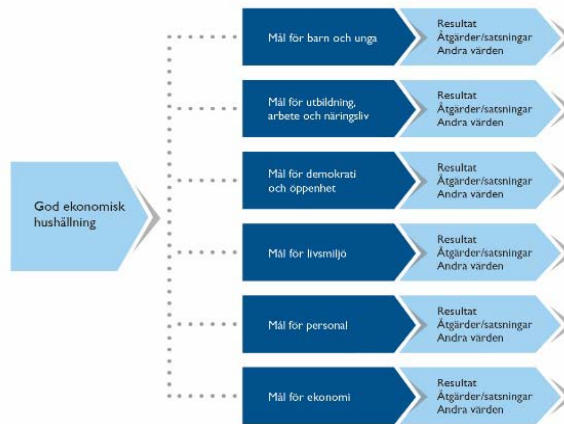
God ekonomisk hushållning

Mål för barn och unga

Resultat
Åtgärder/satsningar
Andra värden

Mål för utbildning, arbete och näringsliv

Resultat
Åtgärder/satsningar
Andra värden

Mål för demokrati och öppenhet

Resultat
Åtgärder/satsningar
Andra värden

Mål för livsmiljö

Resultat
Åtgärder/satsningar
Andra värden

Mål för personal

Resultat
Åtgärder/satsningar
Andra värden

Mål för ekonomi

Resultat
Åtgärder/satsningar
Andra värden